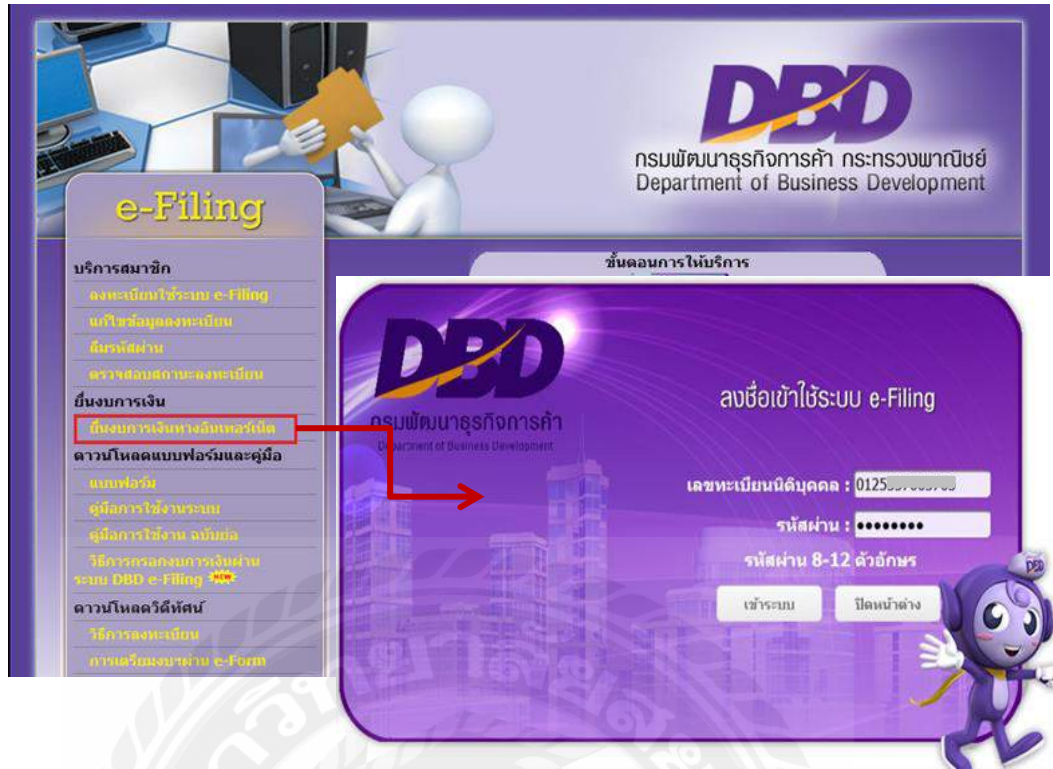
DBD
กรมพัฒนาธุรกิจการค้า กระทรวงพาณิชย์
Department of Business Development

e-Filing

บริการสมาชิก
ลงทะเบียนใช้ระบบ e-Filing
แก้ไขข้อมูลลงทะเบียน
ลืมรหัสผ่าน
ตรวจสอบสถานะลงทะเบียน
ยื่นงบการเงิน
ยื่นงบการเงินทางอินเทอร์เน็ต
ดาวน์โหลดแบบฟอร์มและคู่มือ
แบบฟอร์ม
คู่มือการใช้งานระบบ
คู่มือการใช้งาน ฉบับย่อ
วิธีการกรอกงบการเงินผ่านระบบ DBD e-Filing NEW
ดาวน์โหลดวีดีทัศน์
วิธีการลงทะเบียน
การเตรียมงบฯผ่าน e-Form

ขั้นตอนการให้บริการ

DBD
กรมพัฒนาธุรกิจการค้า
Department of Business Development

ลงชื่อเข้าใช้ระบบ e-Filing

เลขทะเบียนนิติบุคคล : 0125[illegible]
รหัสผ่าน : ••••••••
รหัสผ่าน 8-12 ตัวอักษร
เข้าระบบ
ปิดหน้าต่าง